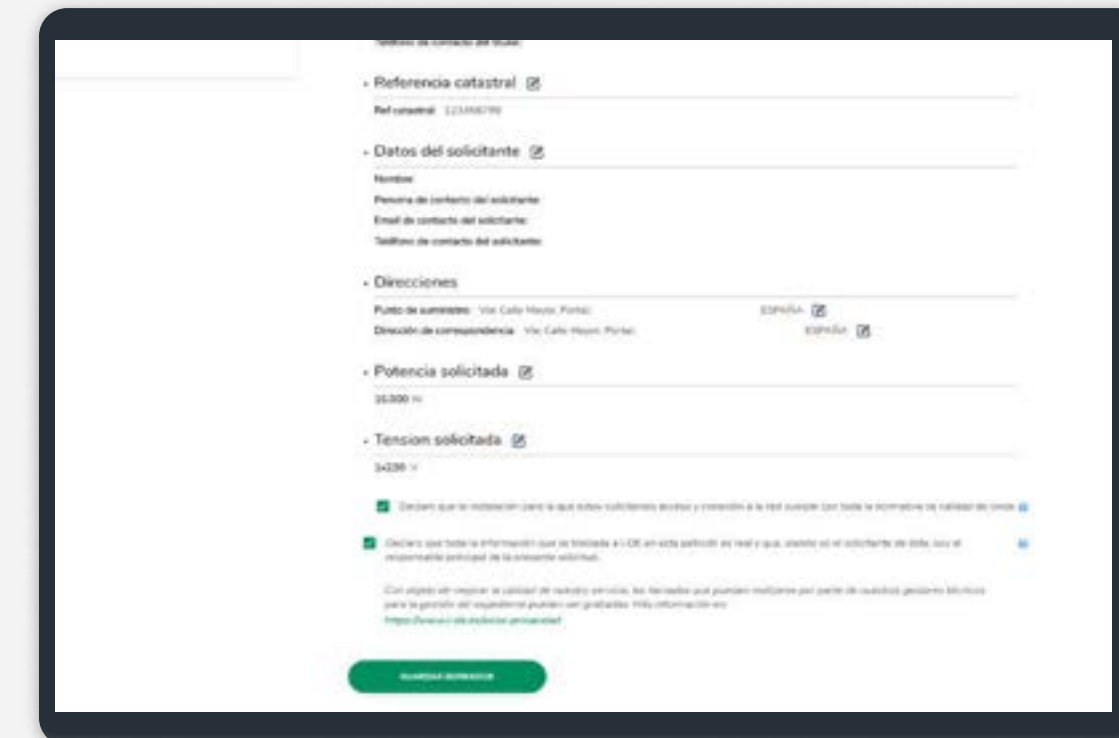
Teléfono de contacto del titular:

Referencia catastral

Ref catastral: 123456789

Datos del solicitante

Nombre:

Persona de contacto del solicitante:

Email de contacto del solicitante:

Teléfono de contacto del solicitante:

Direcciones

Punto de suministro: Vía: Calle Mayor, Portal: ESPAÑA

Dirección de correspondencia: Vía: Calle Mayor, Portal: ESPAÑA

Potencia solicitada

10.000 W

Tension solicitada

1x230 V

Declaro que la instalación para la que estas solicitando acceso y conexión a la red cumple con toda la normativa de calidad de onda

Declaro que toda la información que se traslada a i-DE en esta petición es real y que, siendo yo el solicitante de ésta, soy el responsable principal de la presente solicitud.

Con objeto de mejorar la calidad de nuestro servicio, las llamadas que puedan realizarse por parte de nuestros gestores técnicos para la gestión del expediente pueden ser grabadas. Más información en: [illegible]

GUARDAR BORRADOR